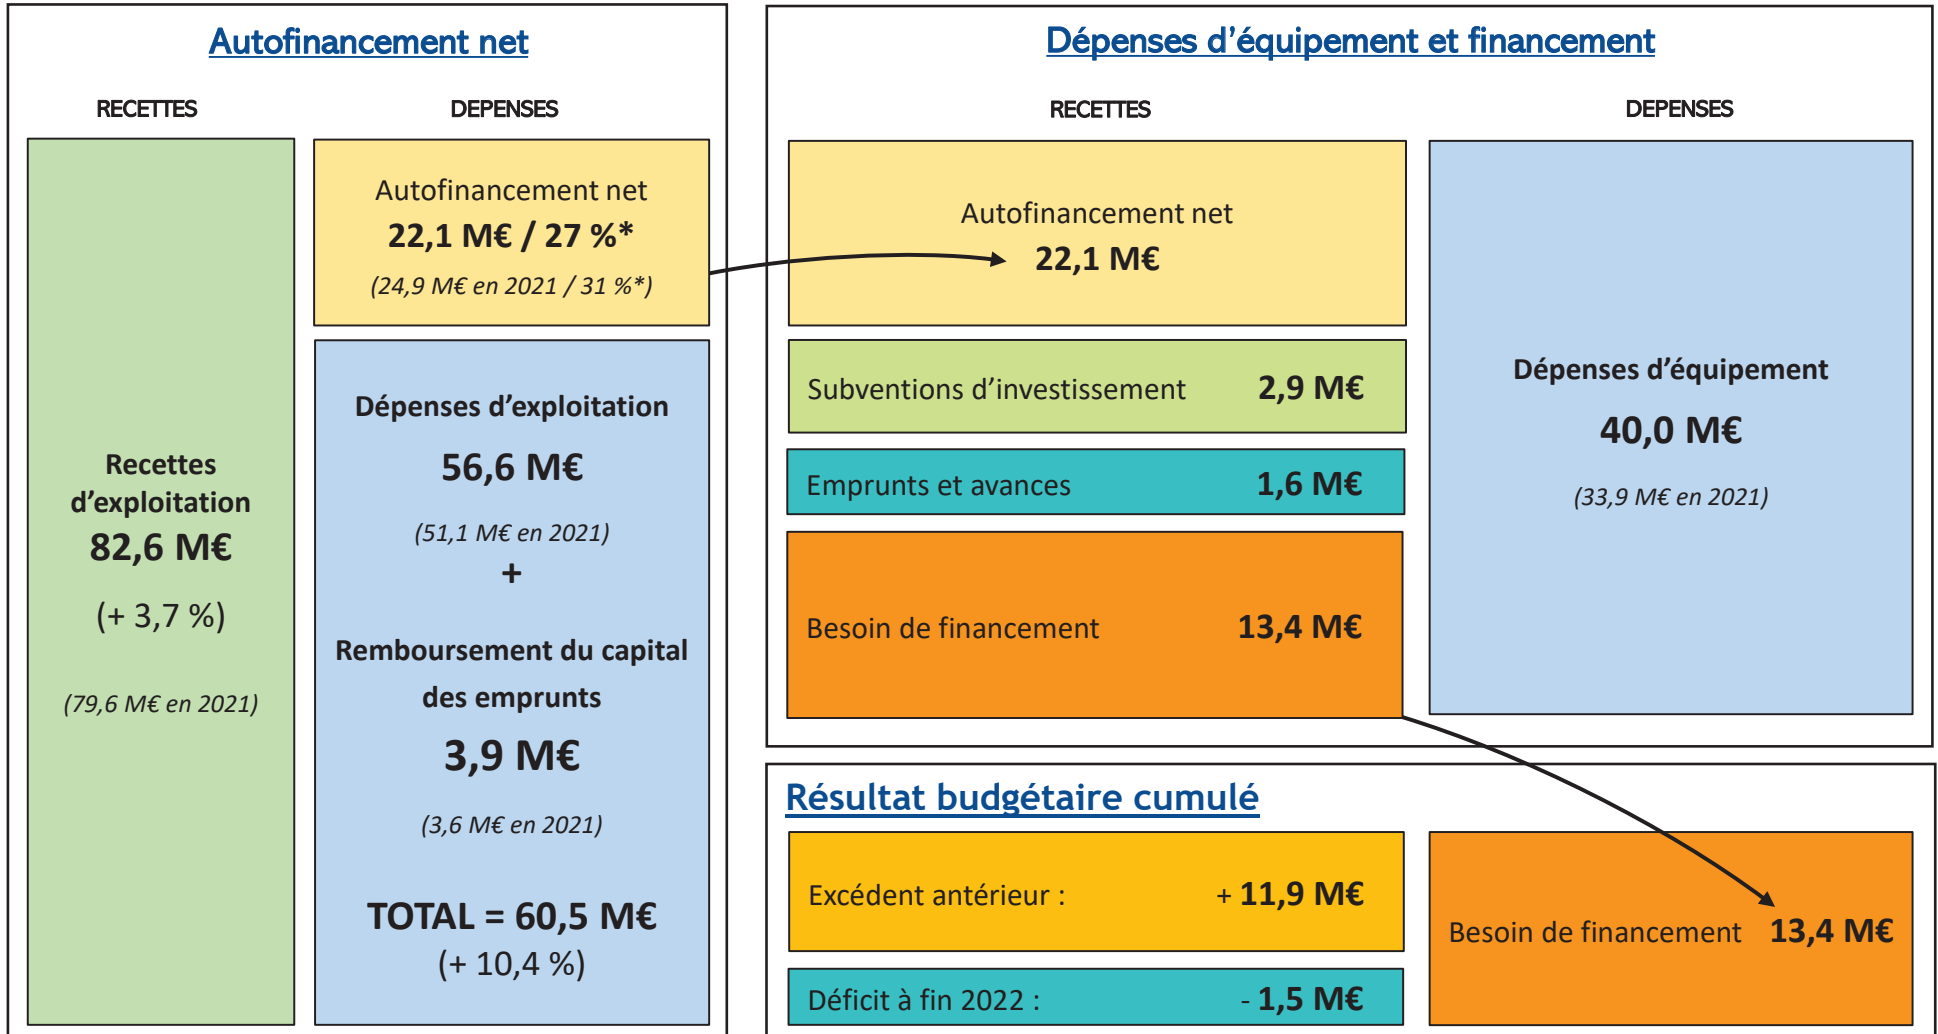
Autofinancement net

RECETTES

DEPENSES

Recettes d'exploitation
82,6 M€
(+ 3,7 %)
(79,6 M€ en 2021)

Autofinancement net
22,1 M€ / 27 %*
(24,9 M€ en 2021 / 31 %*)

Dépenses d'exploitation
56,6 M€
(51,1 M€ en 2021)
+
Remboursement du capital des emprunts
3,9 M€
(3,6 M€ en 2021)

TOTAL = 60,5 M€
(+ 10,4 %)

Dépenses d'équipement et financement

RECETTES

DEPENSES

Autofinancement net
22,1 M€

Subventions d'investissement 2,9 M€

Emprunts et avances 1,6 M€

Besoin de financement 13,4 M€

Dépenses d'équipement
40,0 M€
(33,9 M€ en 2021)

Résultat budgétaire cumulé

Excédent antérieur : + 11,9 M€

Déficit à fin 2022 : - 1,5 M€

Besoin de financement 13,4 M€